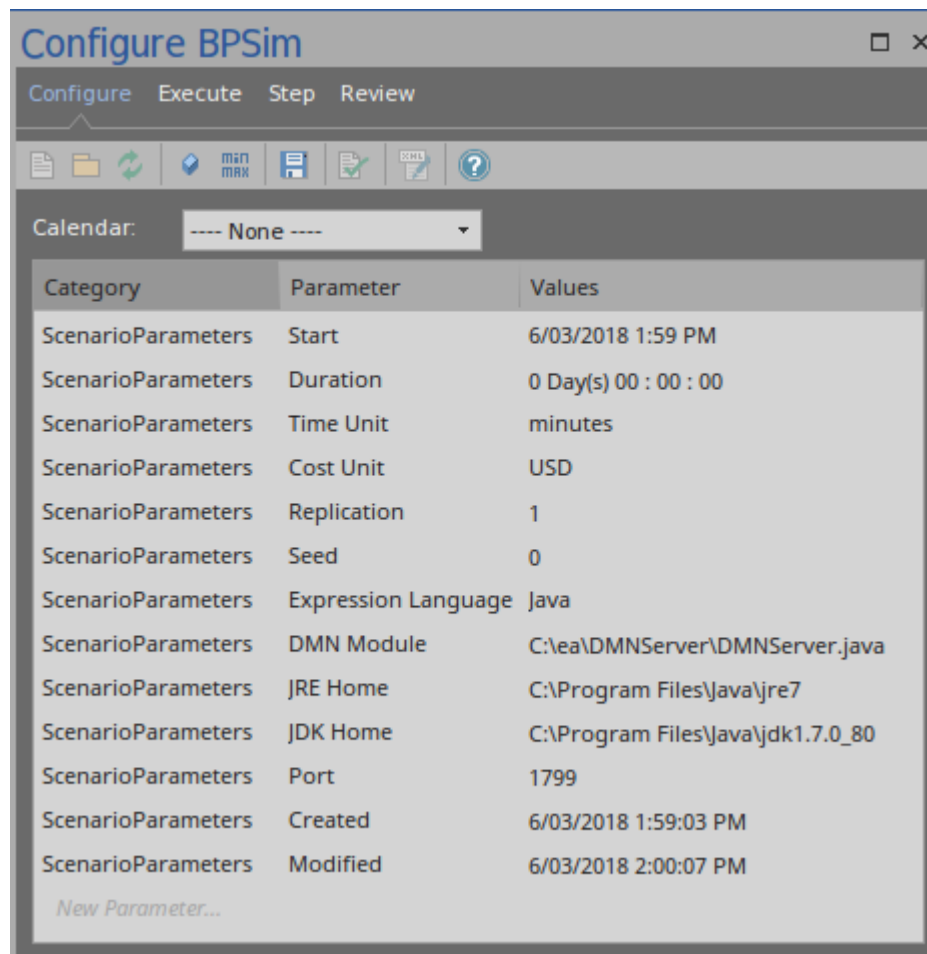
Configure BPSim

Configure Execute Step Review

min max

Calendar: ---- None ----

| Category | Parameter | Values |
|---|---|---|
| ScenarioParameters | Start | 6/03/2018 1:59 PM |
| ScenarioParameters | Duration | 0 Day(s) 00 : 00 : 00 |
| ScenarioParameters | Time Unit | minutes |
| ScenarioParameters | Cost Unit | USD |
| ScenarioParameters | Replication | 1 |
| ScenarioParameters | Seed | 0 |
| ScenarioParameters | Expression Language | Java |
| ScenarioParameters | DMN Module | C:\ea\DMNServer\DMNServer.java |
| ScenarioParameters | JRE Home | C:\Program Files\Java\jre7 |
| ScenarioParameters | JDK Home | C:\Program Files\Java\jdk1.7.0_80 |
| ScenarioParameters | Port | 1799 |
| ScenarioParameters | Created | 6/03/2018 1:59:03 PM |
| ScenarioParameters | Modified | 6/03/2018 2:00:07 PM |

New Parameter...